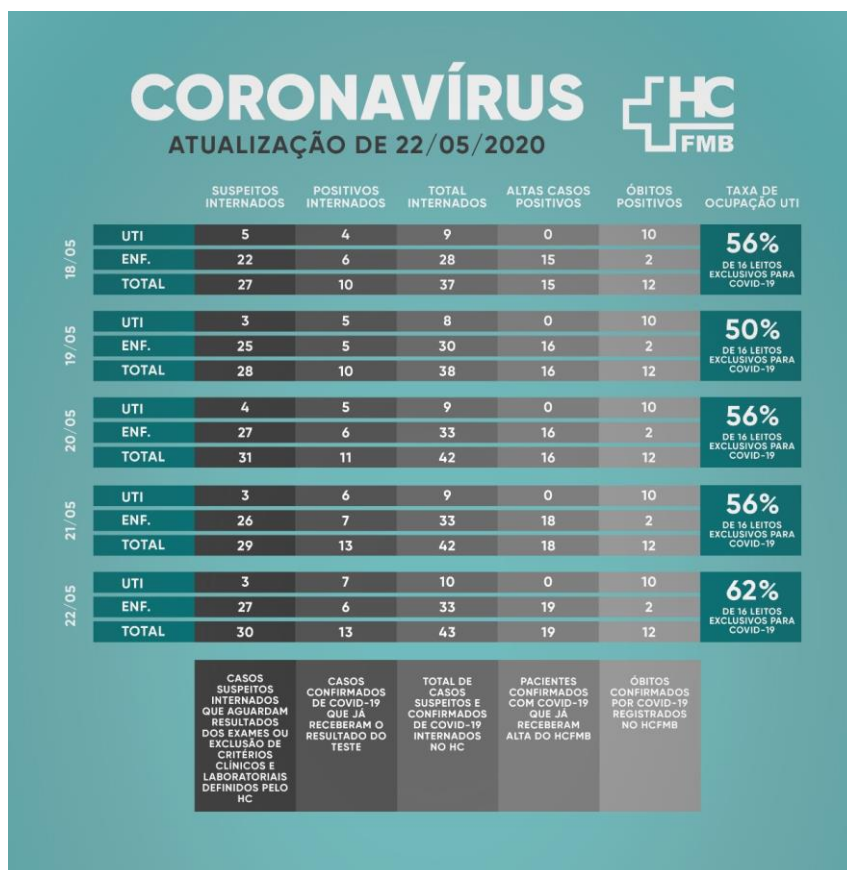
CORONAVÍRUS
ATUALIZAÇÃO DE 22/05/2020

HC FMB

| | | SUSPEITOS INTERNADOS | POSITIVOS INTERNADOS | TOTAL INTERNADOS | ALTAS CASOS POSITIVOS | ÓBITOS POSITIVOS | TAXA DE OCUPAÇÃO UTI |
|---|---|---|---|---|---|---|---|
| 18/05 | UTI | 5 | 4 | 9 | 0 | 10 | 56% DE 16 LEITOS EXCLUSIVOS PARA COVID-19 |
| | ENF. | 22 | 6 | 28 | 15 | 2 | |
| | TOTAL | 27 | 10 | 37 | 15 | 12 | |
| 19/05 | UTI | 3 | 5 | 8 | 0 | 10 | 50% DE 16 LEITOS EXCLUSIVOS PARA COVID-19 |
| | ENF. | 25 | 5 | 30 | 16 | 2 | |
| | TOTAL | 28 | 10 | 38 | 16 | 12 | |
| 20/05 | UTI | 4 | 5 | 9 | 0 | 10 | 56% DE 16 LEITOS EXCLUSIVOS PARA COVID-19 |
| | ENF. | 27 | 6 | 33 | 16 | 2 | |
| | TOTAL | 31 | 11 | 42 | 16 | 12 | |
| 21/05 | UTI | 3 | 6 | 9 | 0 | 10 | 56% DE 16 LEITOS EXCLUSIVOS PARA COVID-19 |
| | ENF. | 26 | 7 | 33 | 18 | 2 | |
| | TOTAL | 29 | 13 | 42 | 18 | 12 | |
| 22/05 | UTI | 3 | 7 | 10 | 0 | 10 | 62% DE 16 LEITOS EXCLUSIVOS PARA COVID-19 |
| | ENF. | 27 | 6 | 33 | 19 | 2 | |
| | TOTAL | 30 | 13 | 43 | 19 | 12 | |
| | | CASOS SUSPEITOS INTERNADOS QUE AGUARDAM RESULTADOS DOS EXAMES OU EXCLUSÃO DE CRITÉRIOS CLÍNICOS E LABORATORIAIS DEFINIDOS PELO HC | CASOS CONFIRMADOS DE COVID-19 QUE JÁ RECEBERAM O RESULTADO DO TESTE | TOTAL DE CASOS SUSPEITOS E CONFIRMADOS DE COVID-19 INTERNADOS NO HC | PACIENTES CONFIRMADOS COM COVID-19 QUE JÁ RECEBERAM ALTA DO HCFMB | ÓBITOS CONFIRMADOS POR COVID-19 REGISTRADOS NO HCFMB | |